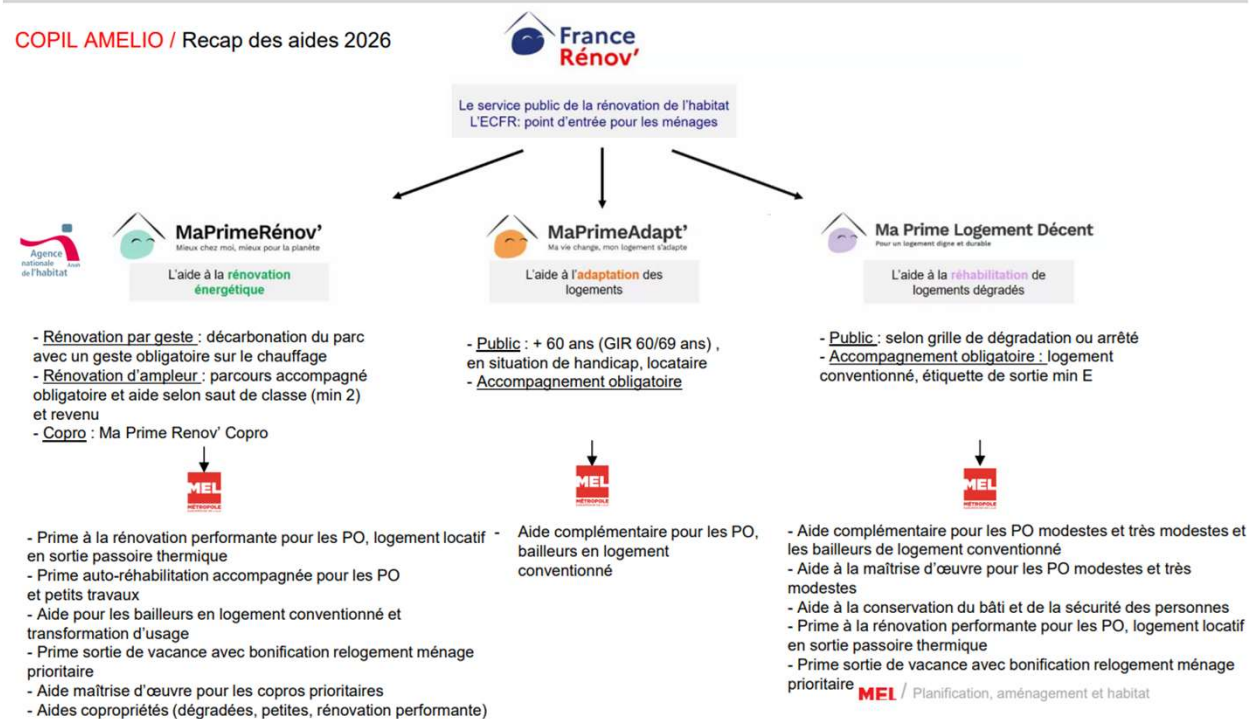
COPIL AMELIO / Recap des aides 2026

France Rénov'

Le service public de la rénovation de l'habitat
L'ECFR: point d'entrée pour les ménages

Agence nationale de l'habitat

MaPrimeRénov'
Mieux chez moi, mieux pour la planète

L'aide à la rénovation énergétique

- Rénovation par geste : décarbonation du parc avec un geste obligatoire sur le chauffage
- Rénovation d'ampleur : parcours accompagné obligatoire et aide selon saut de classe (min 2) et revenu
- Copro : Ma Prime Renov' Copro

MEL MÉTROPOLE

- Prime à la rénovation performante pour les PO, logement locatif en sortie passoire thermique
- Prime auto-réhabilitation accompagnée pour les PO et petits travaux
- Aide pour les bailleurs en logement conventionné et transformation d'usage
- Prime sortie de vacance avec bonification relogement ménage prioritaire
- Aide maîtrise d'œuvre pour les copros prioritaires
- Aides copropriétés (dégradées, petites, rénovation performante)

MaPrimeAdapt'
Ma vie change, mon logement s'adapte

L'aide à l'adaptation des logements

- Public : + 60 ans (GIR 60/69 ans) , en situation de handicap, locataire
- Accompagnement obligatoire

MEL MÉTROPOLE

- Aide complémentaire pour les PO, bailleurs en logement conventionné

Ma Prime Logement Décent
Pour un logement digne et durable

L'aide à la réhabilitation de logements dégradés

- Public : selon grille de dégradation ou arrêté
- Accompagnement obligatoire : logement conventionné, étiquette de sortie min E

MEL MÉTROPOLE

- Aide complémentaire pour les PO modestes et très modestes et les bailleurs de logement conventionné
- Aide à la maîtrise d'œuvre pour les PO modestes et très modestes
- Aide à la conservation du bâti et de la sécurité des personnes
- Prime à la rénovation performante pour les PO, logement locatif en sortie passoire thermique
- Prime sortie de vacance avec bonification relogement ménage prioritaire

MEL / Planification, aménagement et habitat